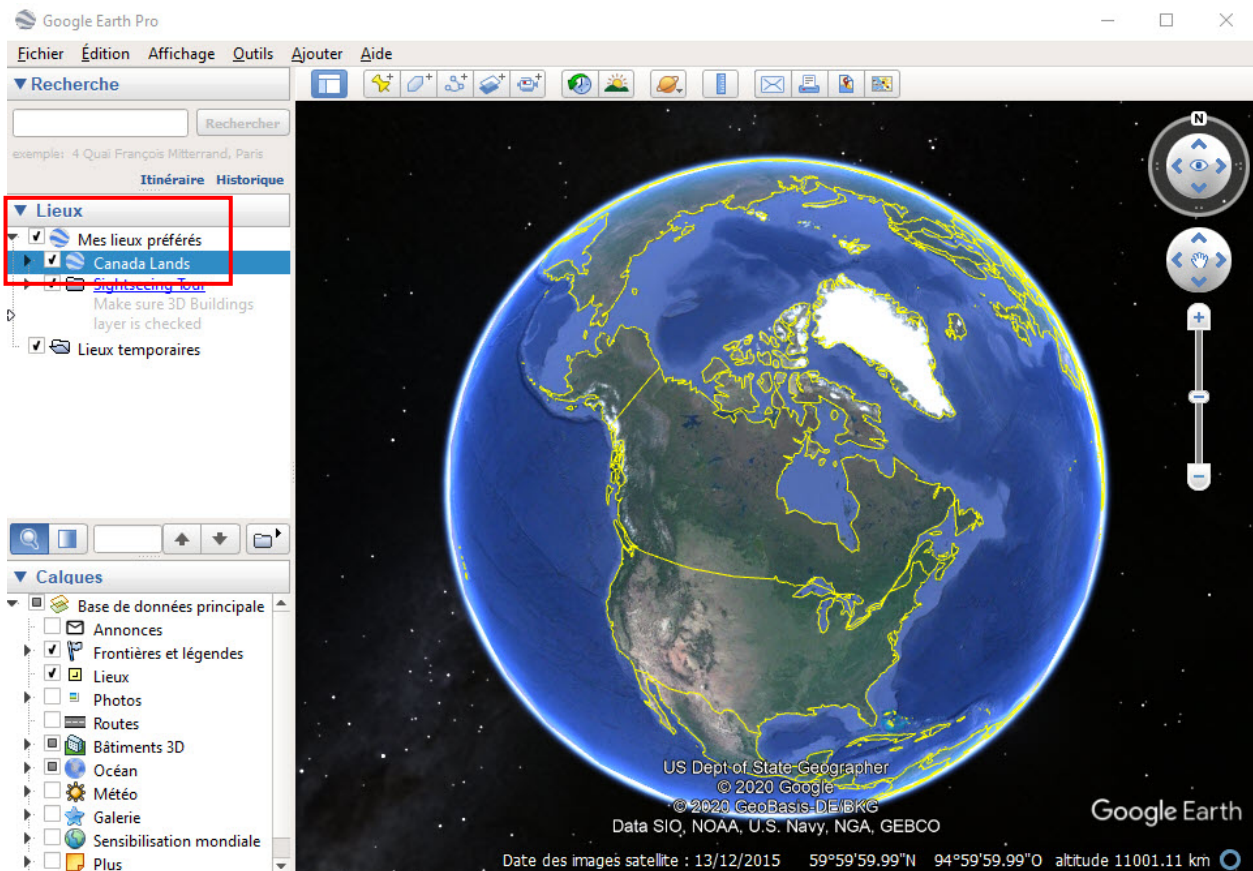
Google Earth Pro

Fichier Édition Affichage Outils Ajouter Aide

▼Recherche

Rechercher

exemple: 4 Quai François Mitterrand, Paris

Itinéraire Historique

▼ Lieux

Mes lieux préférés

Canada Lands

Sightseeing Tour

Make sure 3D Buildings layer is checked

Lieux temporaires

▼ Calques

Base de données principale

Annonces

Frontières et légendes

Lieux

Photos

Routes

Bâtiments 3D

Océan

Météo

Galerie

Sensibilisation mondiale

Plus

N

US Dept of State Geographer
© 2020 Google
© 2020 GeoBasis-DE/BKG
Data SIO, NOAA, U.S. Navy, NGA, GEBCO

Google Earth

Date des images satellite : 13/12/2015 59°59'59.99"N 94°59'59.99"O altitude 11001.11 km